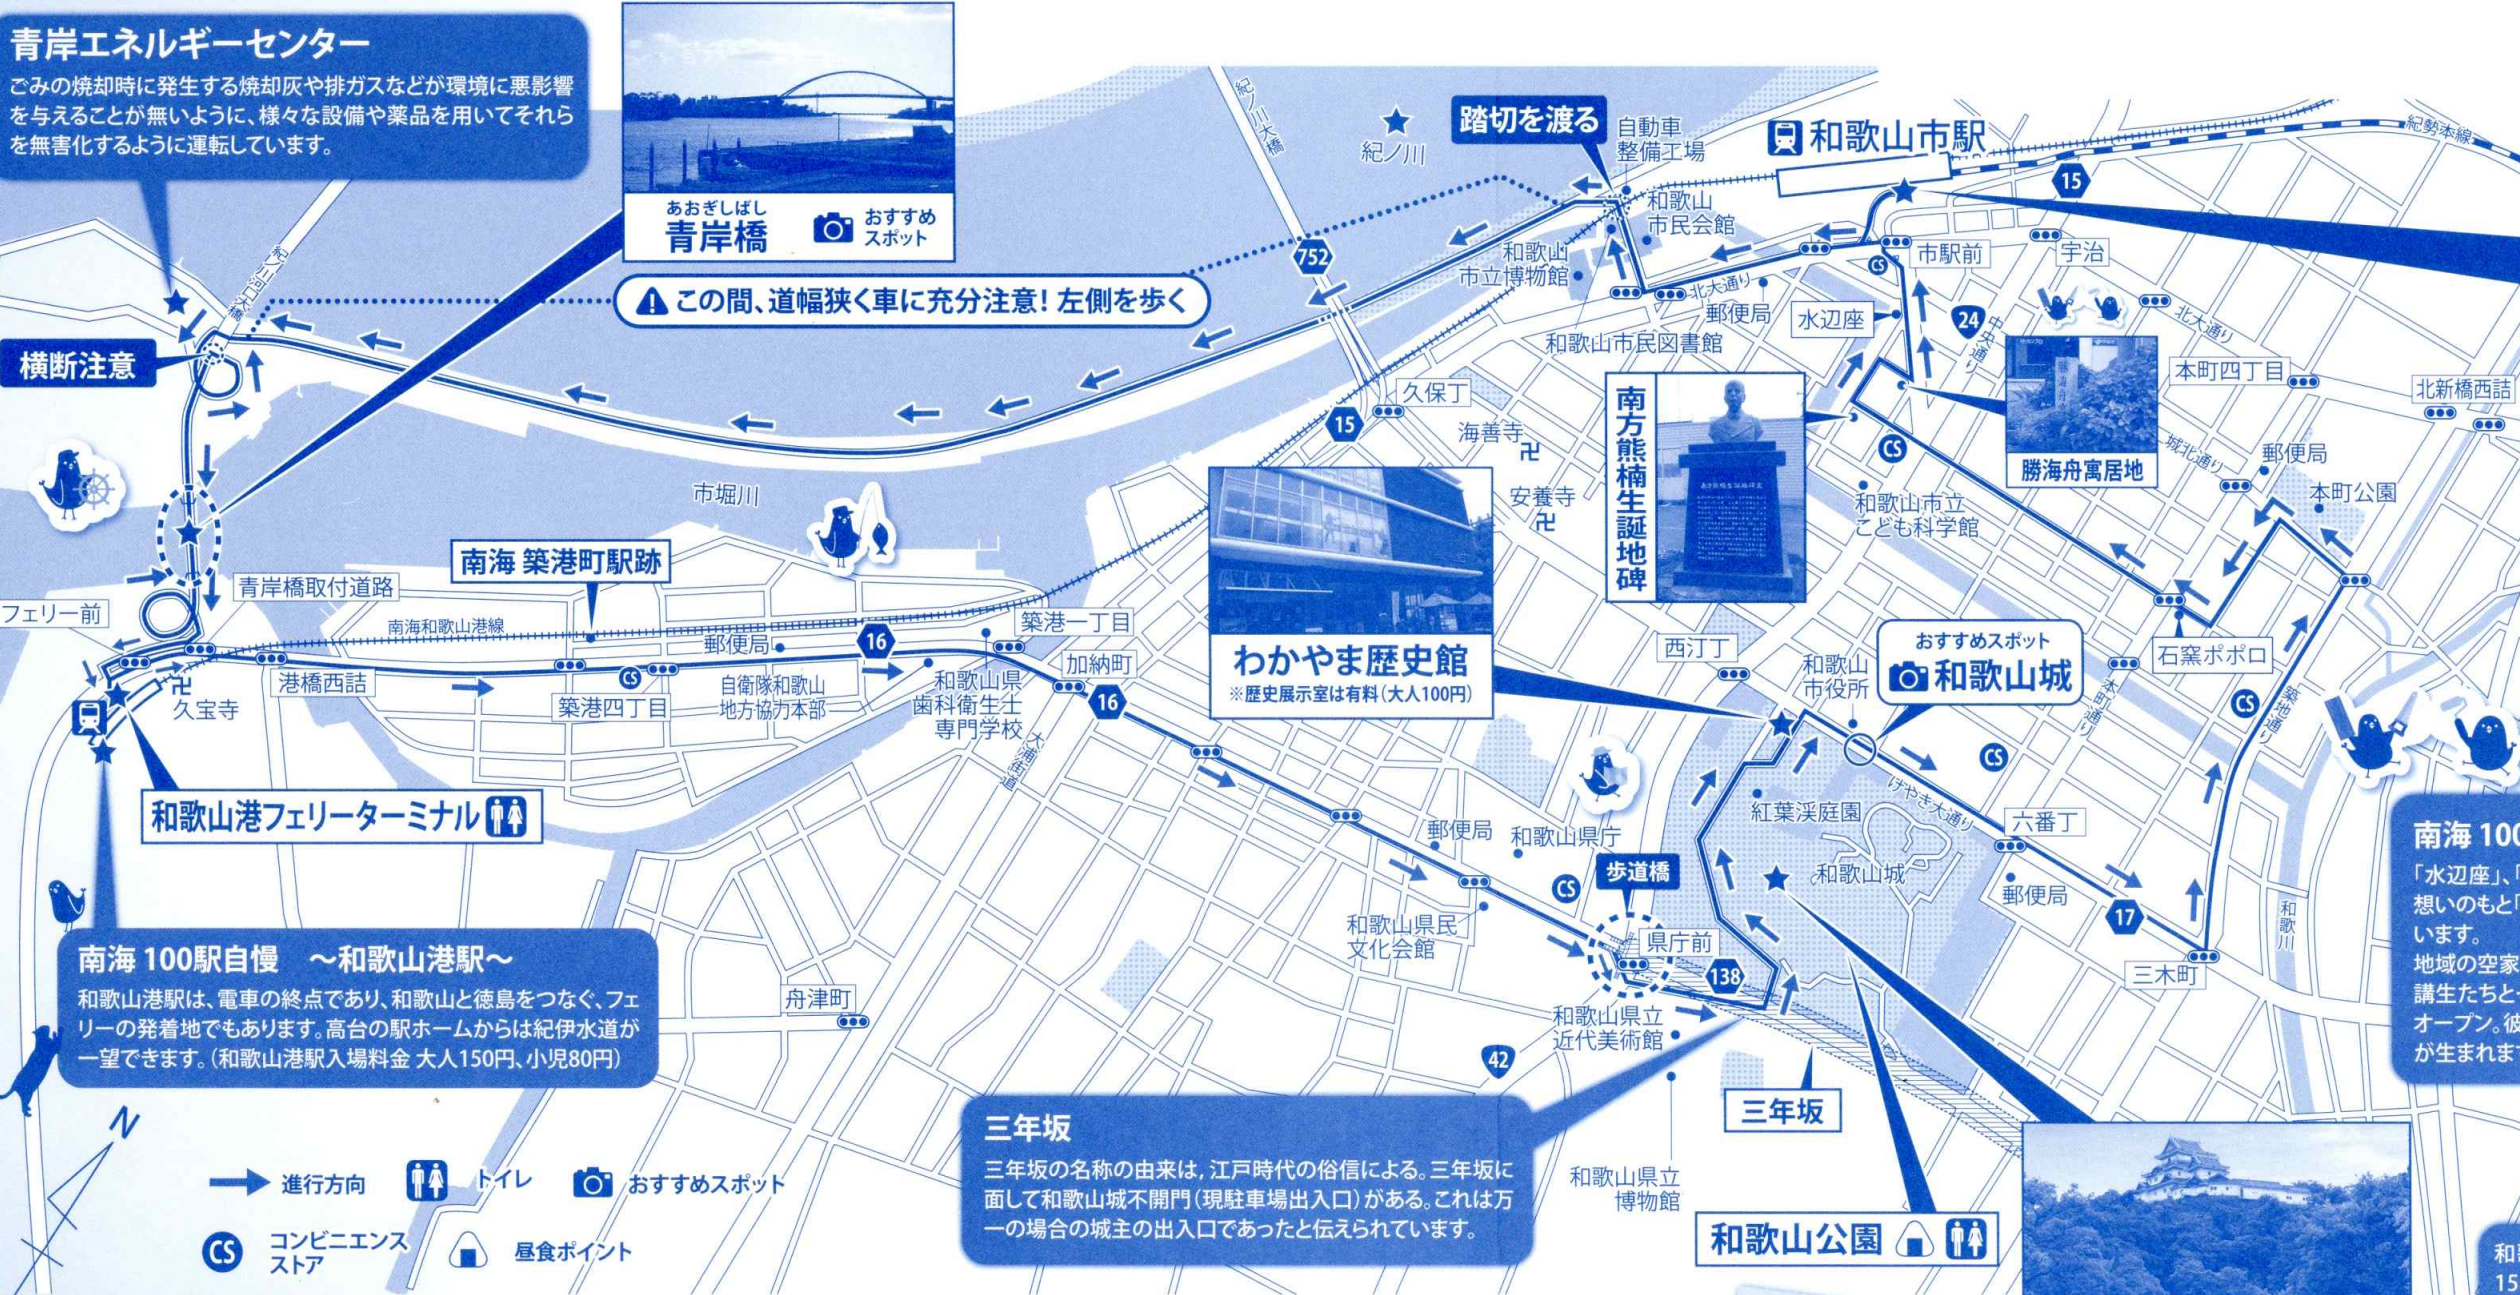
青岸エネルギーセンター

ごみの焼却時に発生する焼却灰や排ガスなどが環境に悪影響を与えることが無いように、様々な設備や薬品を用いてそれらを無害化するように運転しています。

あおぎしばし
青岸橋
おすすめスポット

この間、道幅狭く車に充分注意! 左側を歩く

踏切を渡る

自動車整備工場

和歌山市駅

紀勢本線

紀ノ川大橋

紀ノ川

752

15

24

和歌山市民会館

和歌山市立博物館

北大通り

郵便局

和歌山市民図書館

市駅前

宇治

水辺座

中央通り

北大通り

本町四丁目

北新橋西詰

久保丁

海善寺

安養寺

南方熊楠生誕地碑

勝海舟寓居地

城北通り

郵便局

本町公園

和歌山市立こども科学館

横断注意

市堀川

青岸橋取付道路

南海 築港町駅跡

フェリー前

南海和歌山港線

郵便局

16

築港一丁目

加納町

港橋西詰

築港四丁目

自衛隊和歌山地方協力本部

和歌山県歯科衛生士専門学校

久宝寺

わかやま歴史館
※歴史展示室は有料(大人100円)

西汀丁

和歌山市役所

おすすめスポット
和歌山城

石窯ポポロ

本町通り

築地通り

けやき大通り

紅葉渓庭園

和歌山城

六番丁

郵便局

大浦街道

和歌山港フェリーターミナル

郵便局

和歌山県庁

歩道橋

県庁前

138

17

三木町

和歌山県民文化会館

和歌川

和歌山県立近代美術館

42

南海 100駅自慢 ~和歌山港駅~

和歌山港駅は、電車の終点であり、和歌山と徳島をつなぐ、フェリーの発着地でもあります。高台の駅ホームからは紀伊水道が一望できます。(和歌山港駅入場料金 大人150円、小児80円)

舟津町

三年坂

三年坂

三年坂の名称の由来は, 江戸時代の俗信による。三年坂に面して和歌山城不開門(現駐車場出入口)がある。これは万一の場合の城主の出入口であったと伝えられています。

和歌山県立博物館

和歌山公園

南海 100
「水辺座」、「
想いのもと「
います。
地域の空家
講生たちと
オープン。彼
が生まれま

N

進行方向

トイレ

おすすめスポット

CS コンビニエンスストア

昼食ポイント

和
1